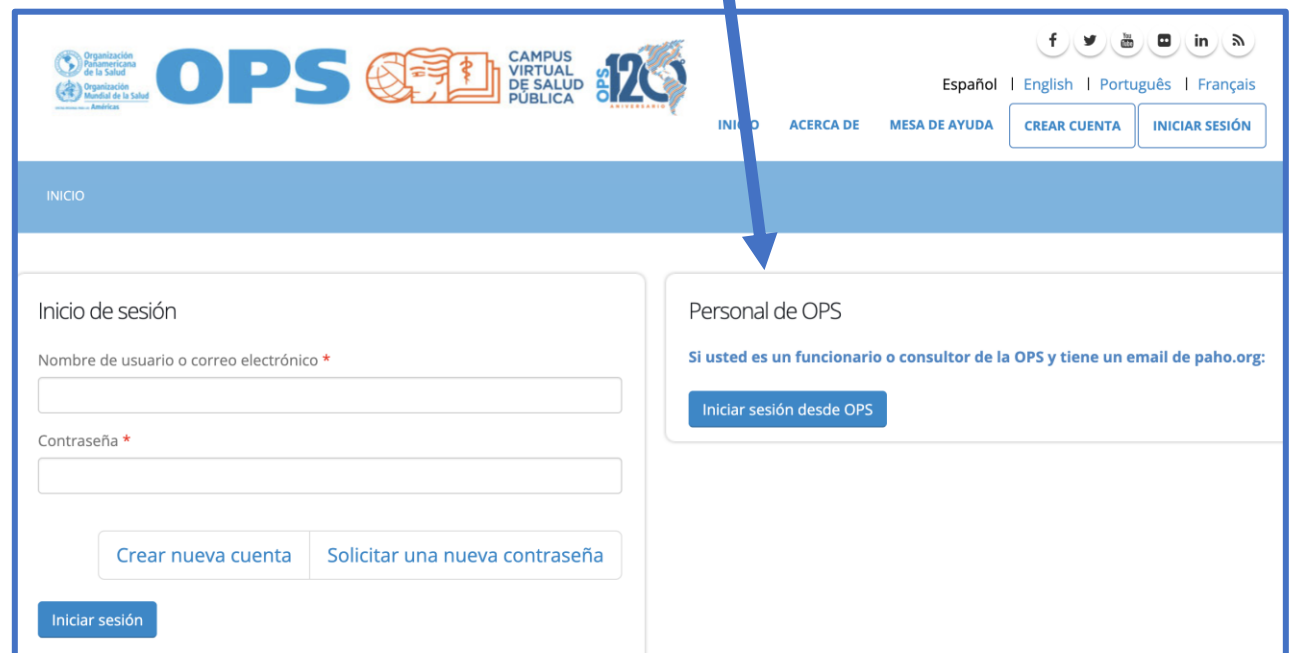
Organización Panamericana de la Salud
Organización Mundial de la Salud
Américas
OPS
CAMPUS VIRTUAL DE SALUD PÚBLICA
OPS 120 ANIVERSARIO

Español | English | Português | Français

INI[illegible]O ACERCA DE MESA DE AYUDA CREAR CUENTA INICIAR SESIÓN

INICIO

Inicio de sesión

Nombre de usuario o correo electrónico *

Contraseña *

Crear nueva cuenta
Solicitar una nueva contraseña

Iniciar sesión

Personal de OPS

Si usted es un funcionario o consultor de la OPS y tiene un email de paho.org:

Iniciar sesión desde OPS